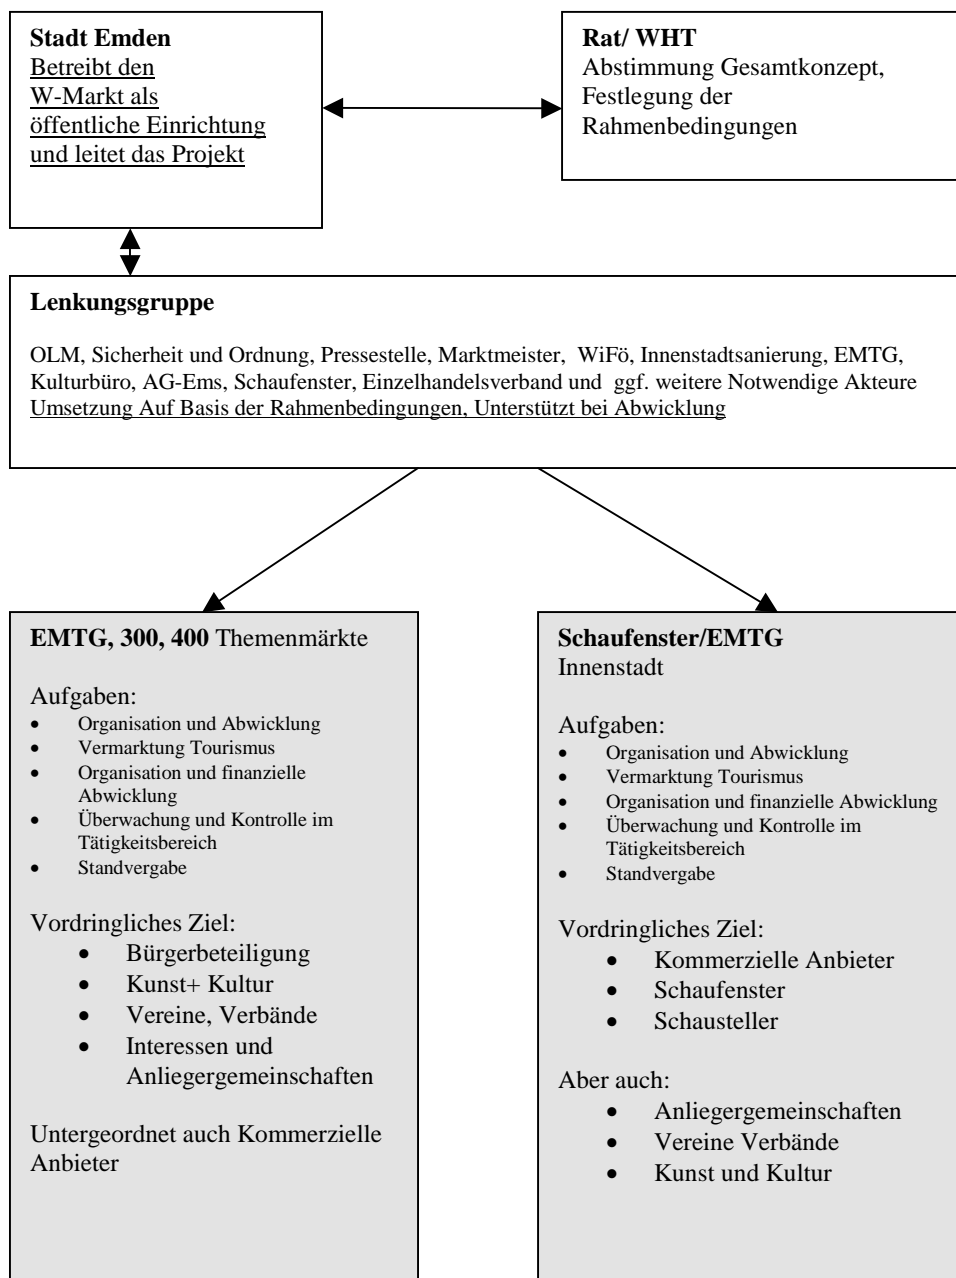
**Stadt Emden**
Betreibt den W-Markt als öffentliche Einrichtung und leitet das Projekt

**Rat/ WHT**
Abstimmung Gesamtkonzept, Festlegung der Rahmenbedingungen

**Lenkungsgruppe**

OLM, Sicherheit und Ordnung, Pressestelle, Marktmeister, WiFö, Innenstadtsanierung, EMTG, Kulturbüro, AG-Ems, Schaufenster, Einzelhandelsverband und ggf. weitere Notwendige Akteure
Umsetzung Auf Basis der Rahmenbedingungen, Unterstützt bei Abwicklung

**EMTG, 300, 400** Themenmärkte

Aufgaben:
- Organisation und Abwicklung
- Vermarktung Tourismus
- Organisation und finanzielle Abwicklung
- Überwachung und Kontrolle im Tätigkeitsbereich
- Standvergabe

Vordringliches Ziel:
- Bürgerbeteiligung
- Kunst+ Kultur
- Vereine, Verbände
- Interessen und Anliegergemeinschaften

Untergeordnet auch Kommerzielle Anbieter

**Schaufenster/EMTG**
Innenstadt

Aufgaben:
- Organisation und Abwicklung
- Vermarktung Tourismus
- Organisation und finanzielle Abwicklung
- Überwachung und Kontrolle im Tätigkeitsbereich
- Standvergabe

Vordringliches Ziel:
- Kommerzielle Anbieter
- Schaufenster
- Schausteller

Aber auch:
- Anliegergemeinschaften
- Vereine Verbände
- Kunst und Kultur